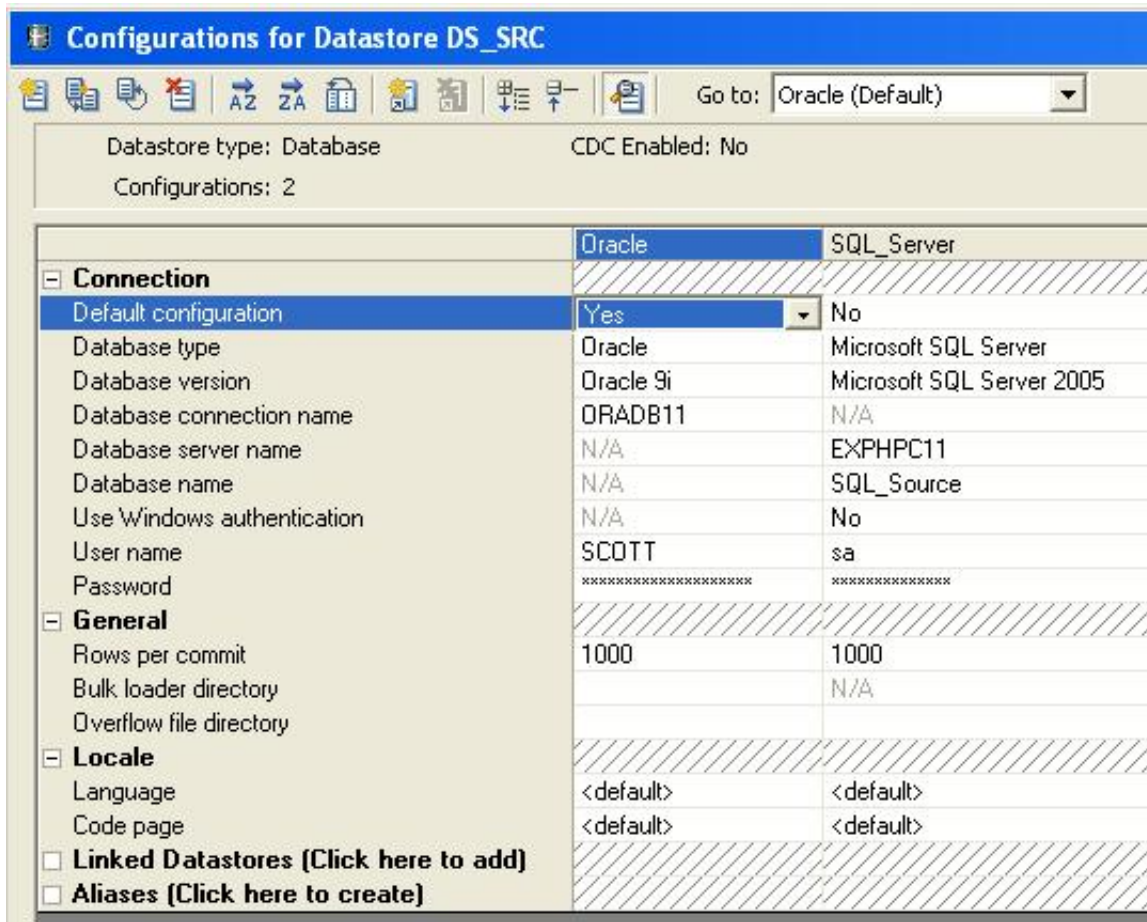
Configurations for Datastore DS_SRC

Go to: Oracle (Default)

Datastore type: Database

CDC Enabled: No

Configurations: 2

| | Oracle | SQL_Server |
|---|---|---|
| Connection | | |
| Default configuration | Yes | No |
| Database type | Oracle | Microsoft SQL Server |
| Database version | Oracle 9i | Microsoft SQL Server 2005 |
| Database connection name | ORADB11 | N/A |
| Database server name | N/A | EXPHPC11 |
| Database name | N/A | SQL_Source |
| Use Windows authentication | N/A | No |
| User name | SCOTT | sa |
| Password | ******************** | ************** |
| General | | |
| Rows per commit | 1000 | 1000 |
| Bulk loader directory | | N/A |
| Overflow file directory | | |
| Locale | | |
| Language | <default> | <default> |
| Code page | <default> | <default> |
| Linked Datastores (Click here to add) | | |
| Aliases (Click here to create) | | |